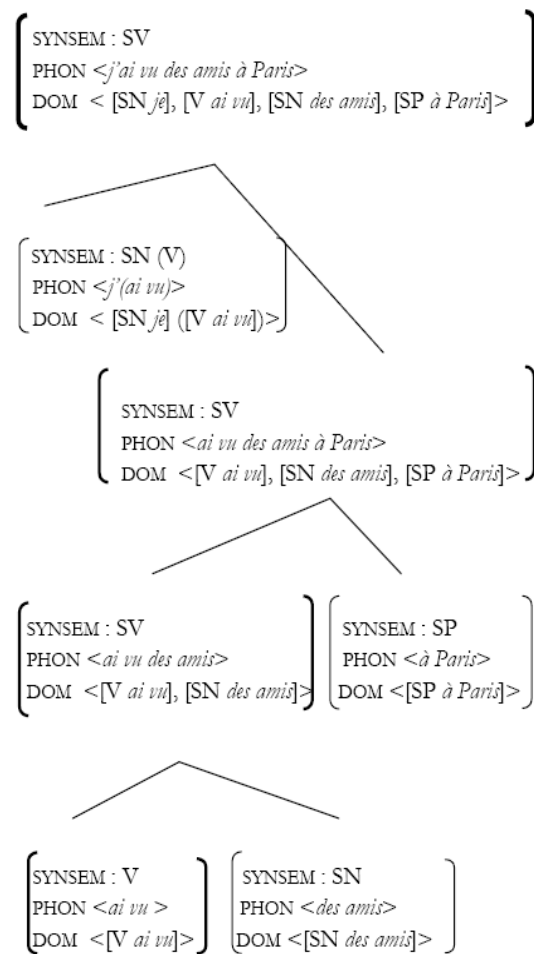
SYNSEM : SV
PHON <*j'ai vu des amis à Paris*>
DOM < [SN *je*], [V *ai vu*], [SN *des amis*], [SP *à Paris*]>

SYNSEM : SN (V)
PHON <*j'(ai vu)*>
DOM < [SN *je*] ([V *ai vu*])>

SYNSEM : SV
PHON <*ai vu des amis à Paris*>
DOM <[V *ai vu*], [SN *des amis*], [SP *à Paris*]>

SYNSEM : SV
PHON <*ai vu des amis*>
DOM <[V *ai vu*], [SN *des amis*]>

SYNSEM : SP
PHON <*à Paris*>
DOM <[SP *à Paris*]>

SYNSEM : V
PHON <*ai vu* >
DOM <[V *ai vu*]>

SYNSEM : SN
PHON <*des amis*>
DOM <[SN *des amis*]>